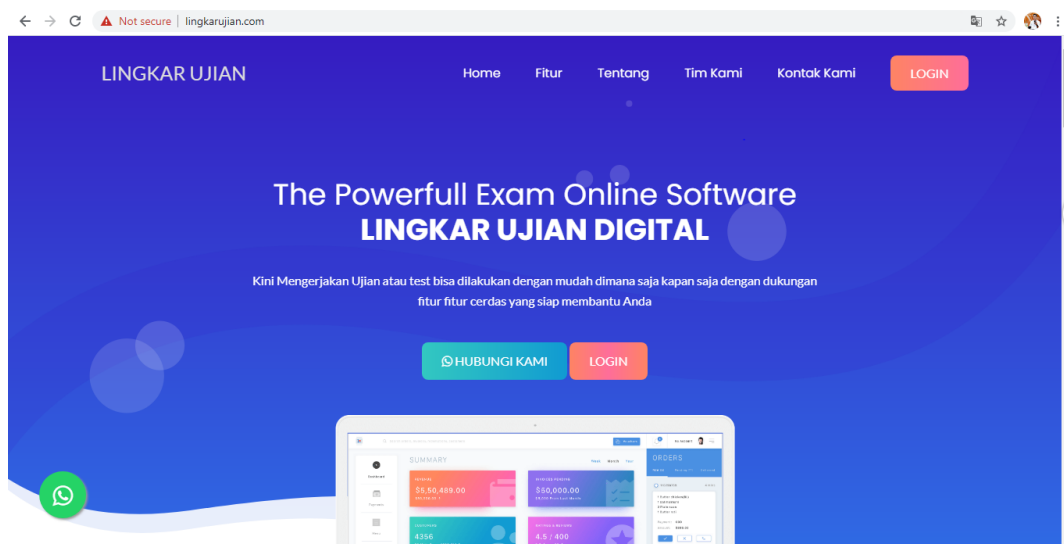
Not secure | lingkarujian.com

LINGKAR UJIAN

Home Fitur Tentang Tim Kami Kontak Kami LOGIN

The Powerfull Exam Online Software
LINGKAR UJIAN DIGITAL

Kini Mengerjakan Ujian atau test bisa dilakukan dengan mudah dimana saja kapan saja dengan dukungan fitur fitur cerdas yang siap membantu Anda

HUBUNGI KAMI LOGIN

SUMMARY

$5,50,489.00

$50,000.00

4356

4.5 / 400

ORDERS